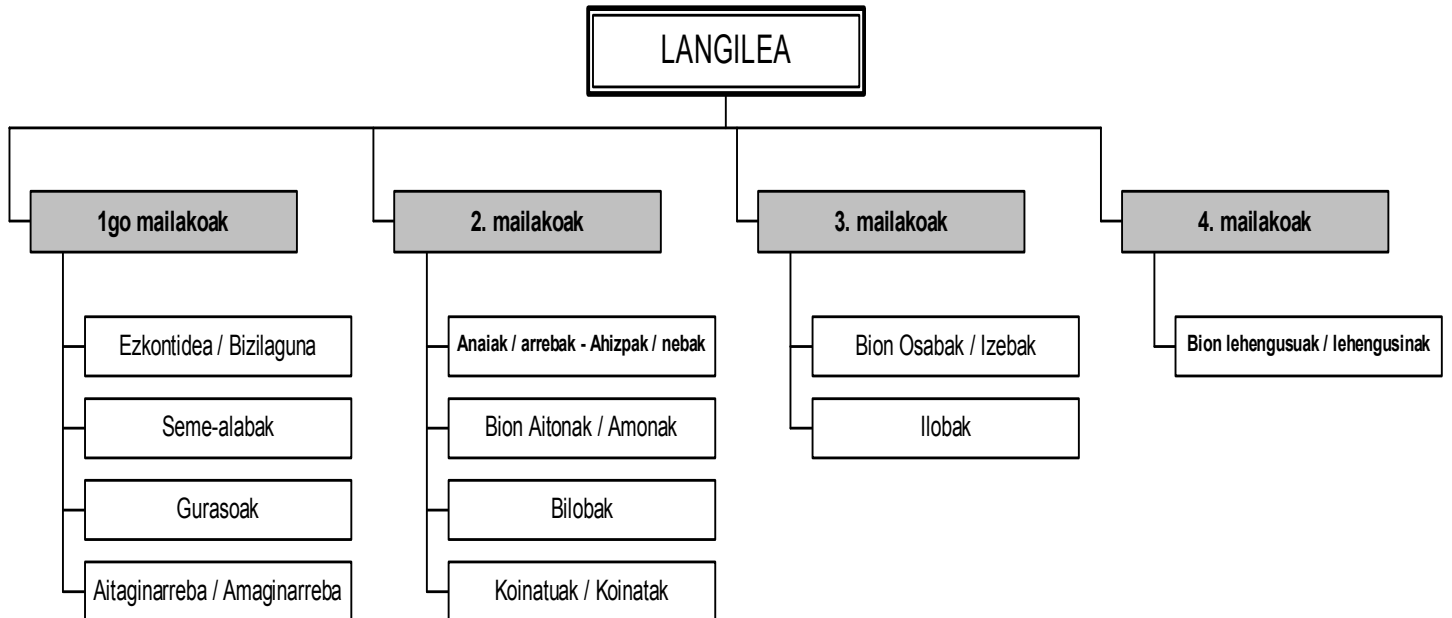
LANGILEA

1go mailakoak

Ezkontidea / Bizilaguna

Seme-alabak

Gurasoak

Aitaginarreba / Amaginarreba

2. mailakoak

Anaiak / arrebak - Ahizpak / nebak

Bion Aitonak / Amonak

Bilobak

Koinatuak / Koinatak

3. mailakoak

Bion Osabak / Izebak

Ilobak

4. mailakoak

Bion lehengusuak / lehengusinak